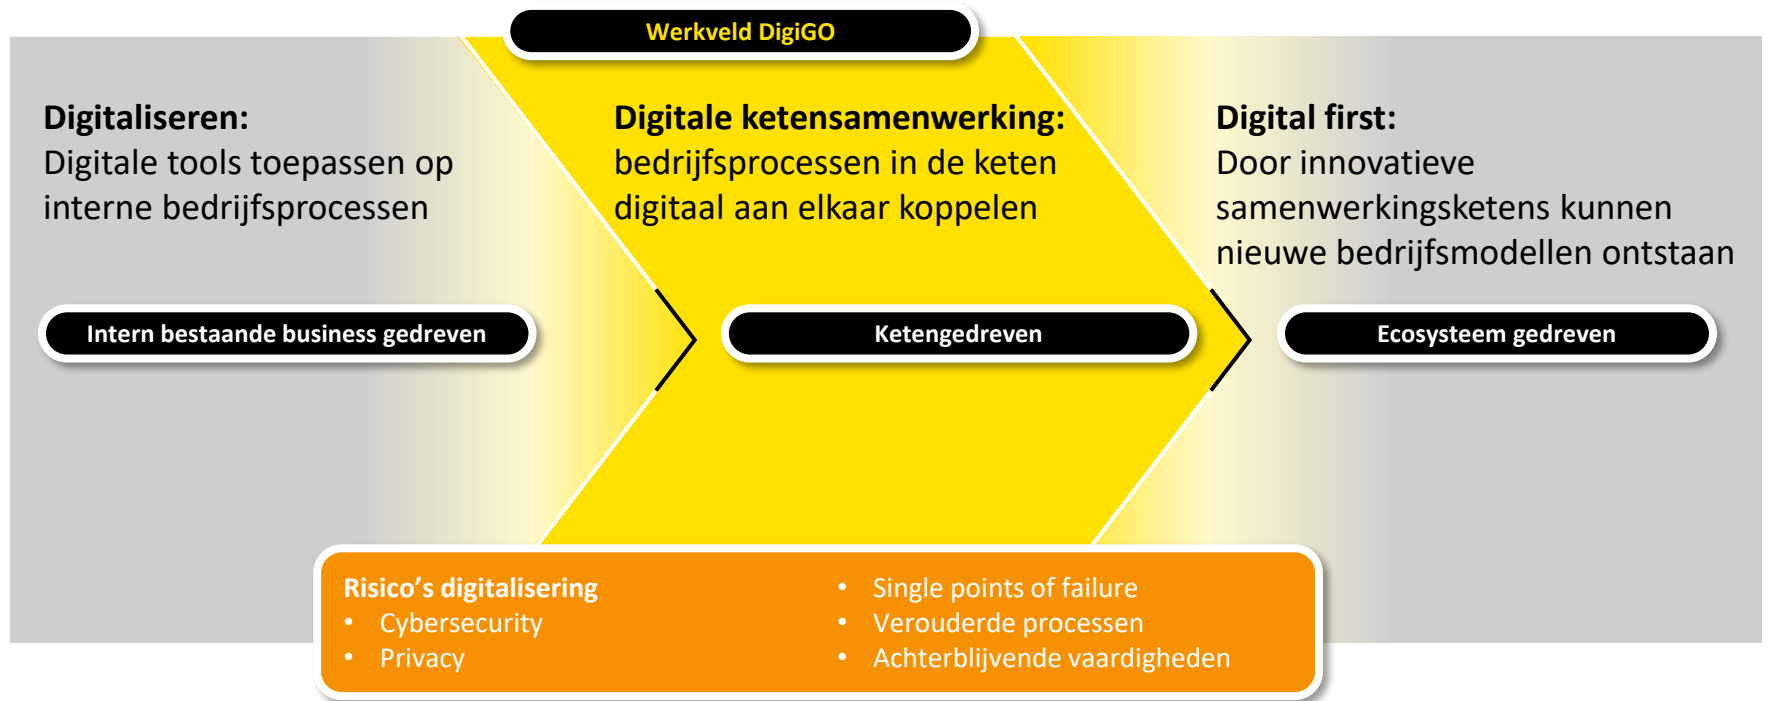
Werkveld DigiGO

**Digitaliseren:**
Digitale tools toepassen op interne bedrijfsprocessen

Intern bestaande business gedreven

**Digitale ketensamenwerking:**
bedrijfsprocessen in de keten digitaal aan elkaar koppelen

Ketengedreven

**Digital first:**
Door innovatieve samenwerkingsketens kunnen nieuwe bedrijfsmodellen ontstaan

Ecosysteem gedreven

**Risico's digitalisering**
- Cybersecurity
- Privacy

- Single points of failure
- Verouderde processen
- Achterblijvende vaardigheden